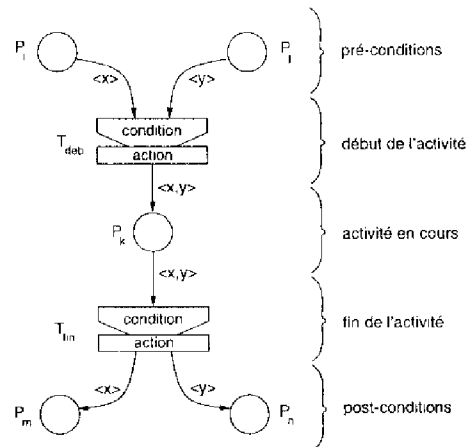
$P_i$ $P_l$ pré-conditions

<x> <y>

condition
$T_{deb}$
action

début de l'activité

<x,y>

$P_k$

activité en cours

<x,y>

condition
$T_{fin}$
action

fin de l'activité

<x> <y>

$P_m$ $P_n$

post-conditions